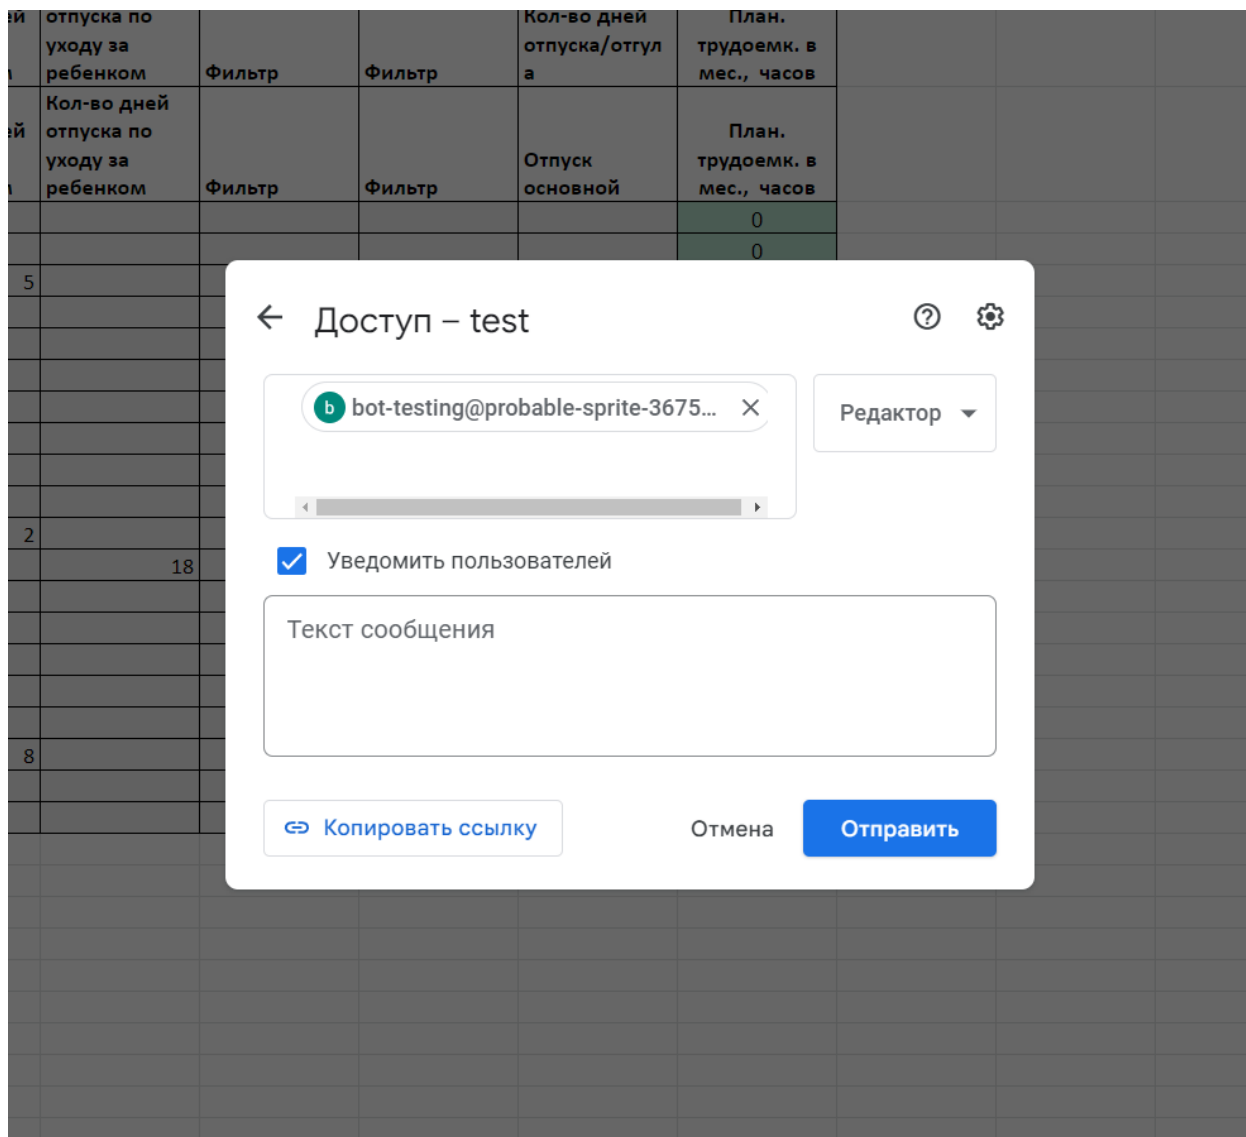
| ей | отпуска по уходу за ребенком | Фильтр | Фильтр | Кол-во дней отпуска/отгула | План. трудоемк. в мес., часов |
|---|---|---|---|---|---|
| ей | Кол-во дней отпуска по уходу за ребенком | Фильтр | Фильтр | Отпуск основной | План. трудоемк. в мес., часов |
| | | | | | 0 |
| | | | | | 0 |
| 5 | | | | | |
| 2 | | | | | |
| | 18 | | | | |
| 8 | | | | | |

Доступ – test

b bot-testing@probable-sprite-3675...

Редактор

Уведомить пользователей

Текст сообщения

Копировать ссылку

Отмена

Отправить